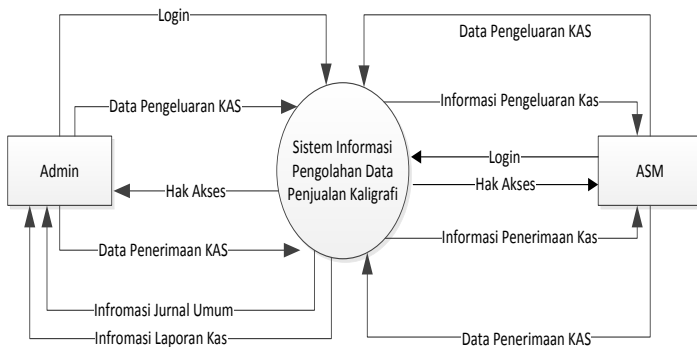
Login

Data Pengeluaran KAS

Data Pengeluaran KAS

Informasi Pengeluaran Kas

Admin

Sistem Informasi Pengolahan Data Penjualan Kaligrafi

Login

ASM

Hak Akses

Hak Akses

Data Penerimaan KAS

Informasi Penerimaan Kas

Infromasi Jurnal Umum

Infromasi Laporan Kas

Data Penerimaan KAS